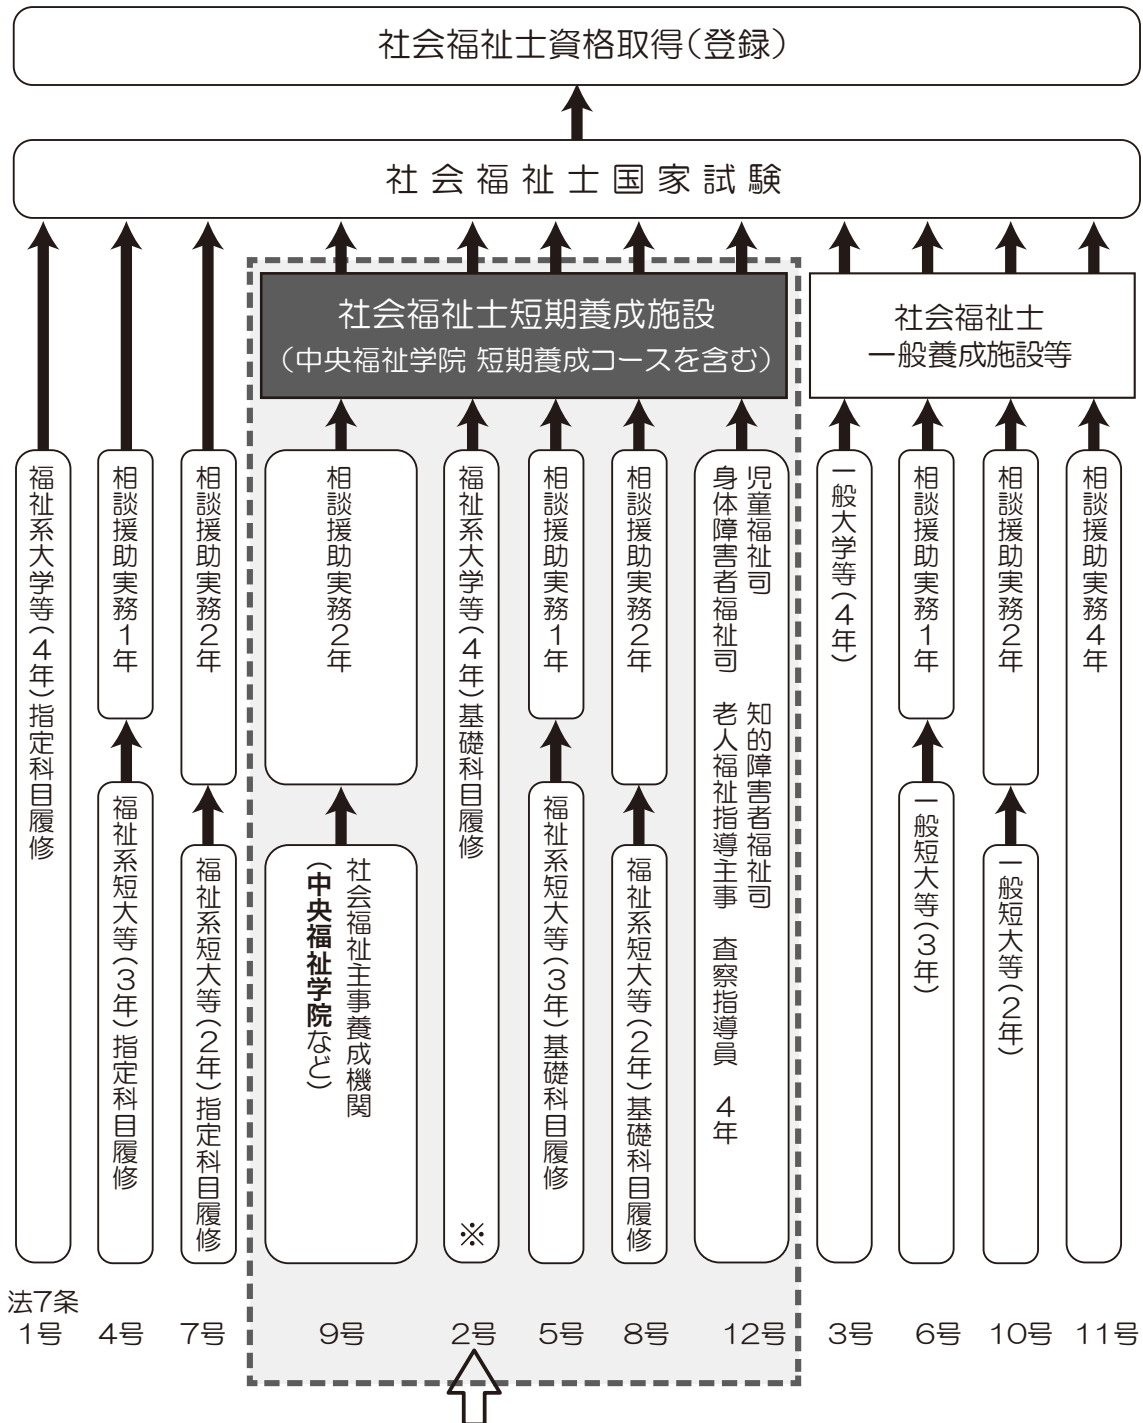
社会福祉士資格取得(登録)

社会福祉士国家試験

社会福祉士短期養成施設
(中央福祉学院 短期養成コースを含む)

社会福祉士
一般養成施設等

福祉系大学等(4年)指定科目履修

相談援助実務1年

福祉系短大等(3年)指定科目履修

相談援助実務2年

福祉系短大等(2年)指定科目履修

相談援助実務2年

社会福祉主事養成機関
(中央福祉学院など)

福祉系大学等(4年)基礎科目履修
※

相談援助実務1年

福祉系短大等(3年)基礎科目履修

相談援助実務2年

福祉系短大等(2年)基礎科目履修

児童福祉司
身体障害者福祉司
知的障害者福祉司
老人福祉指導主事
査察指導員
4年

一般大学等(4年)

相談援助実務1年

一般短大等(3年)

相談援助実務2年

一般短大等(2年)

相談援助実務4年

法7条
1号 4号 7号 9号 2号 5号 8号 12号 3号 6号 10号 11号